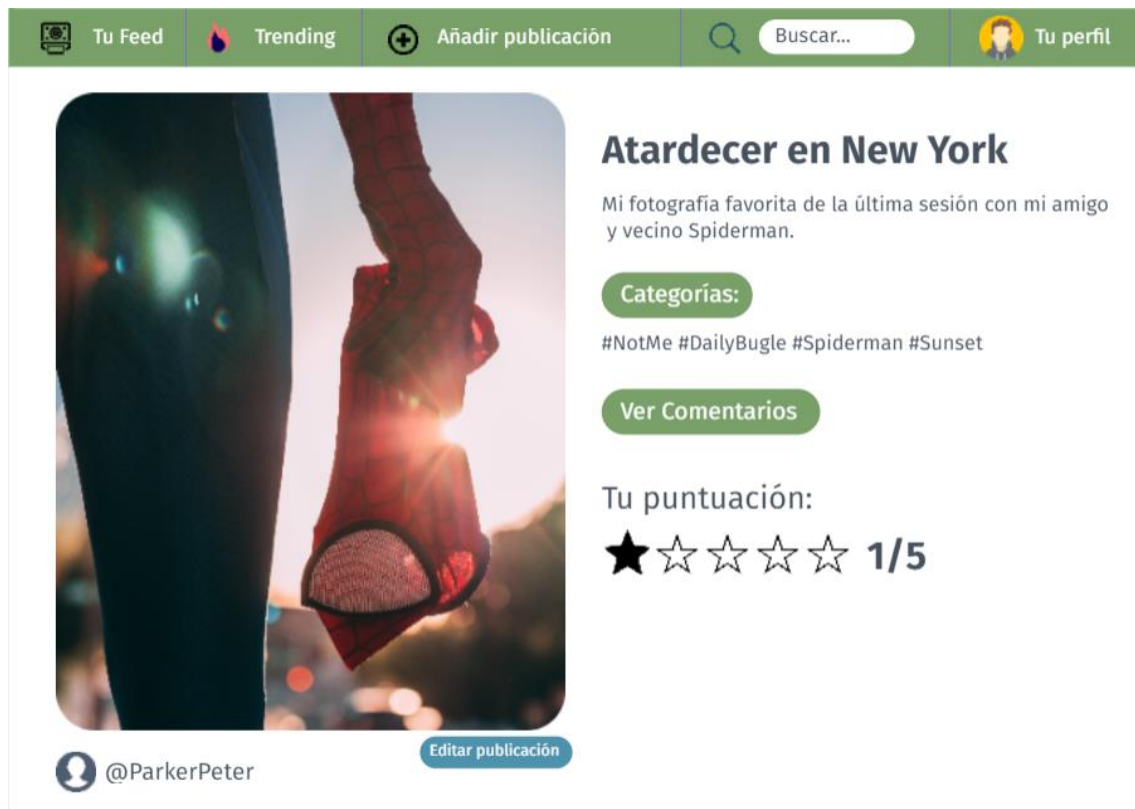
Tu Feed | Trending | Añadir publicación | Buscar... | Tu perfil

Atardecer en New York

Mi fotografía favorita de la última sesión con mi amigo y vecino Spiderman.

Categorías:

#NotMe #DailyBugle #Spiderman #Sunset

Ver Comentarios

Tu puntuación:

★☆☆☆☆ 1/5

Editar publicación

@ParkerPeter